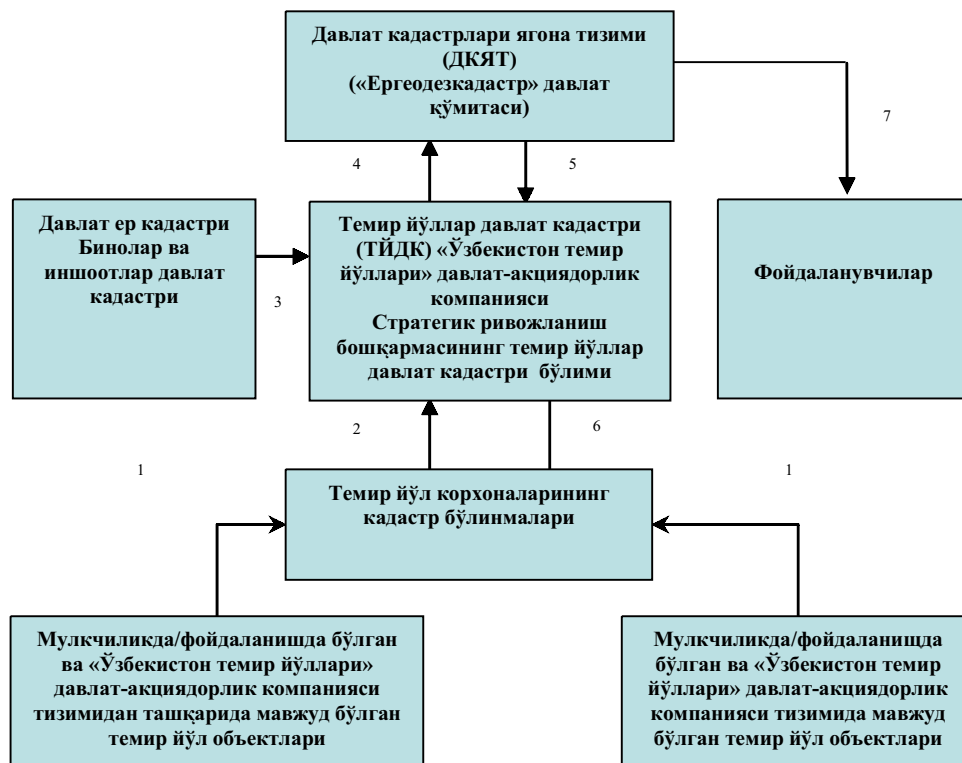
Давлат кадастрлари ягона тизими (ДКЯТ) («Ергеодезкадастр» давлат қўмитаси)

4

5

7

Давлат ер кадастри Бинолар ва иншоотлар давлат кадастри

3

Темир йўллар давлат кадастри (ТЙДК) «Ўзбекистон темир йўллари» давлат-акциядорлик компанияси Стратегик ривожланиш бошқармасининг темир йўллар давлат кадастри бўлими

Фойдаланувчилар

2

6

1

1

Темир йўл корхоналарининг кадастр бўлинмалари

Мулкчиликда/фойдаланишда бўлган ва «Ўзбекистон темир йўллари» давлат-акциядорлик компанияси тизимидан ташқарида мавжуд бўлган темир йўл объектлари

Мулкчиликда/фойдаланишда бўлган ва «Ўзбекистон темир йўллари» давлат-акциядорлик компанияси тизимида мавжуд бўлган темир йўл объектлари